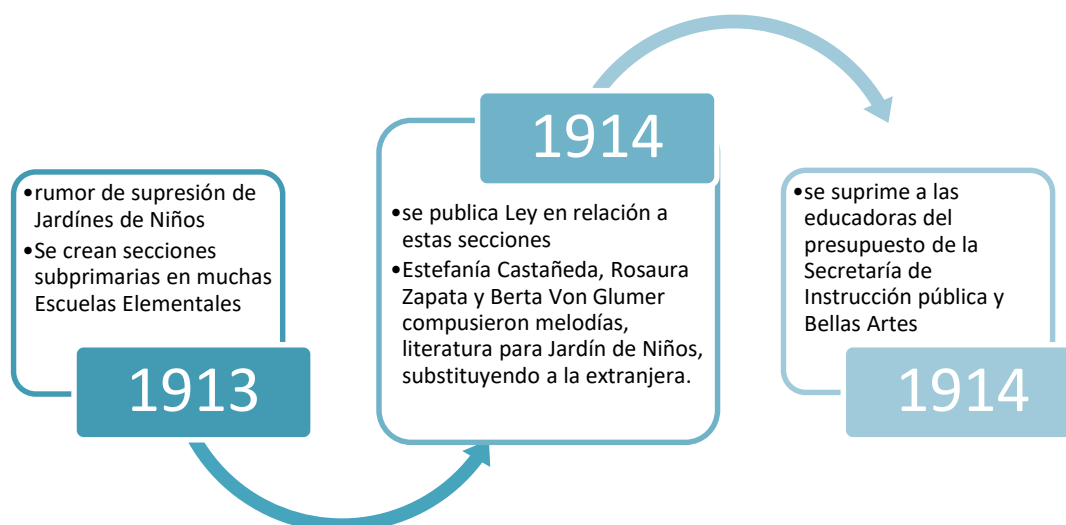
•rumor de supresión de Jardínes de Niños
•Se crean secciones subprimarias en muchas Escuelas Elementales

1913

1914

•se publica Ley en relación a estas secciones
•Estefanía Castañeda, Rosaura Zapata y Berta Von Glumer compusieron melodías, literatura para Jardín de Niños, substituyendo a la extranjera.

•se suprime a las educadoras del presupuesto de la Secretaría de Instrucción pública y Bellas Artes

1914